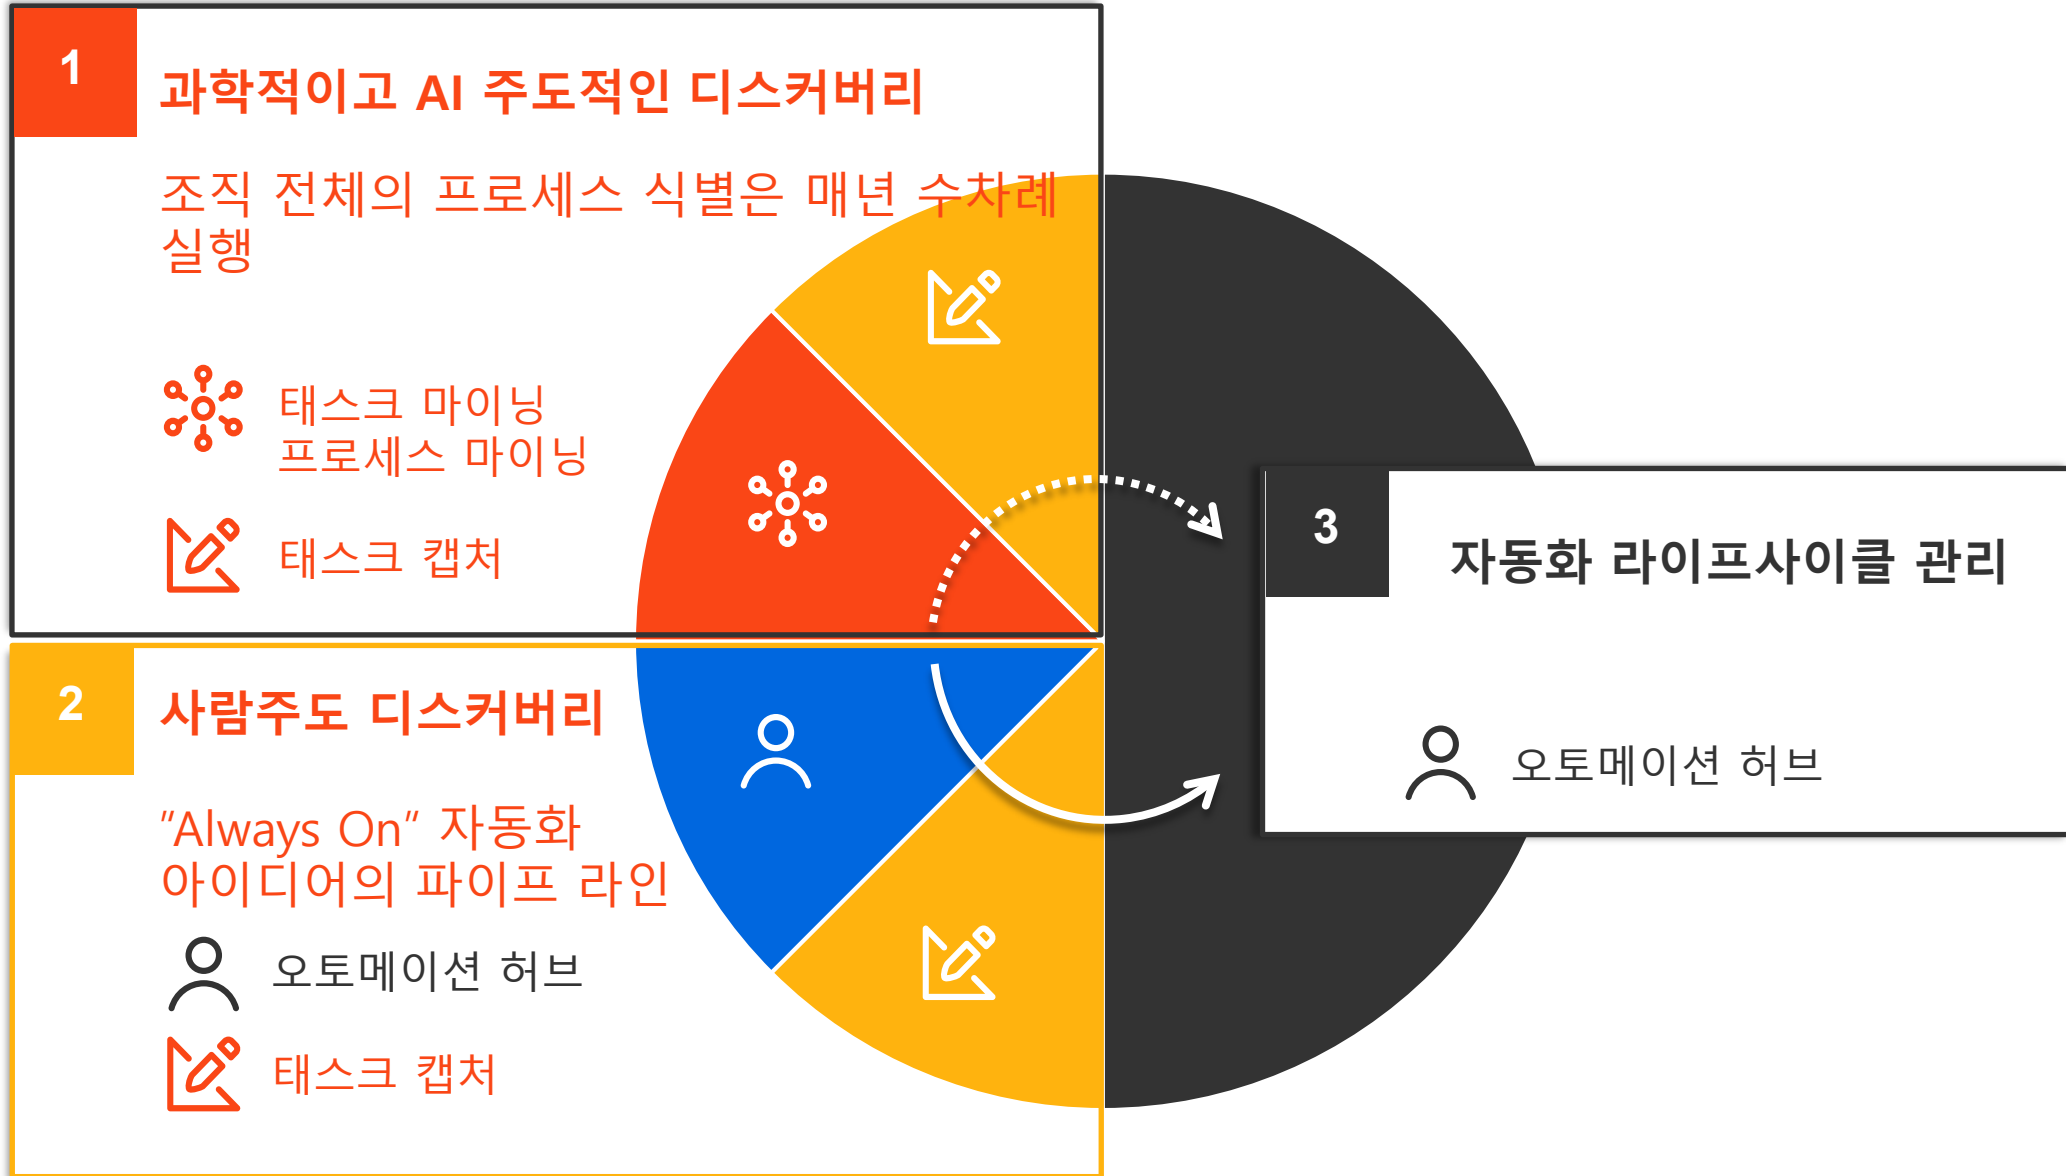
1

과학적이고 AI 주도적인 디스커버리

조직 전체의 프로세스 식별은 매년 수차례 실행

태스크 마이닝
프로세스 마이닝

태스크 캡처

2

사람주도 디스커버리

"Always On" 자동화 아이디어의 파이프 라인

오토메이션 허브

태스크 캡처

3

자동화 라이프사이클 관리

오토메이션 허브